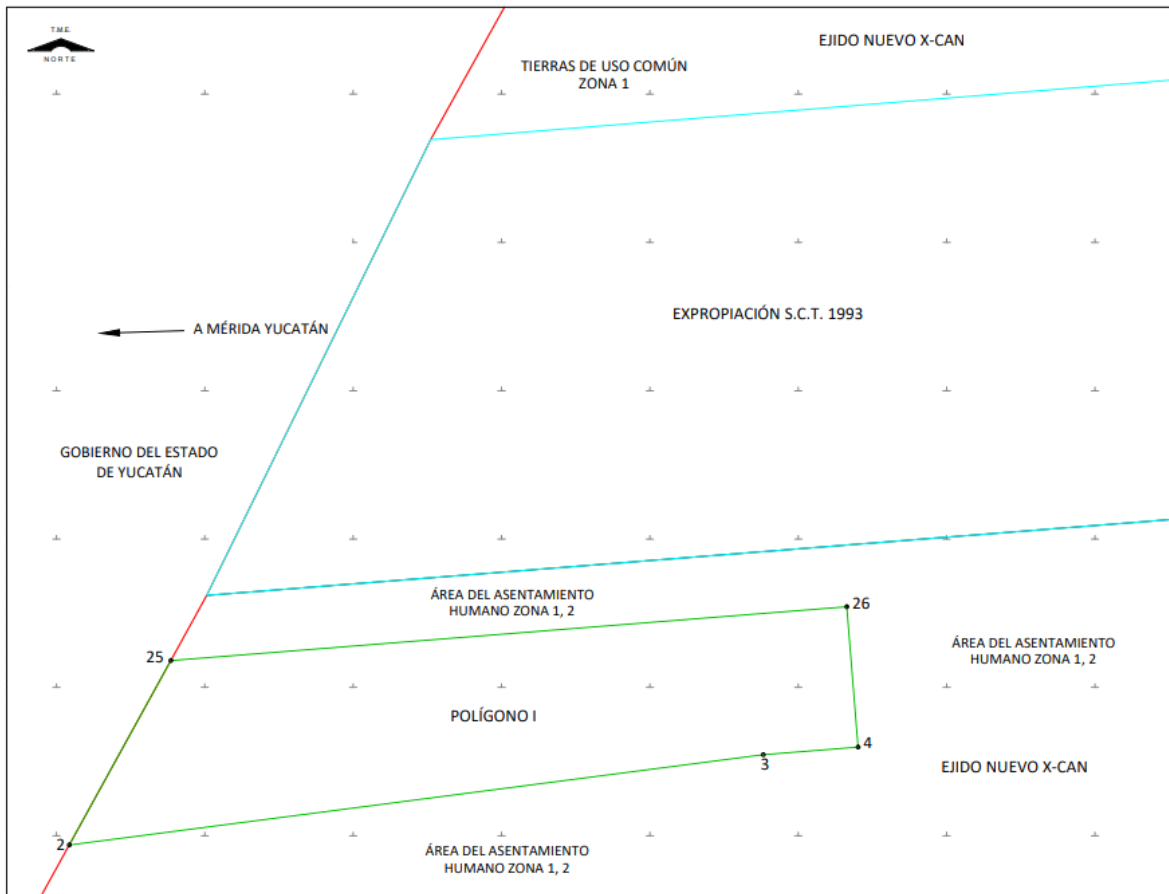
T.M.E.
NORTE

TIERRAS DE USO COMÚN
ZONA 1

EJIDO NUEVO X-CAN

A MÉRIDA YUCATÁN

EXPROPIACIÓN S.C.T. 1993

GOBIERNO DEL ESTADO
DE YUCATÁN

ÁREA DEL ASENTAMIENTO
HUMANO ZONA 1, 2

26

ÁREA DEL ASENTAMIENTO
HUMANO ZONA 1, 2

25

POLÍGONO I

4

3

EJIDO NUEVO X-CAN

2

ÁREA DEL ASENTAMIENTO
HUMANO ZONA 1, 2